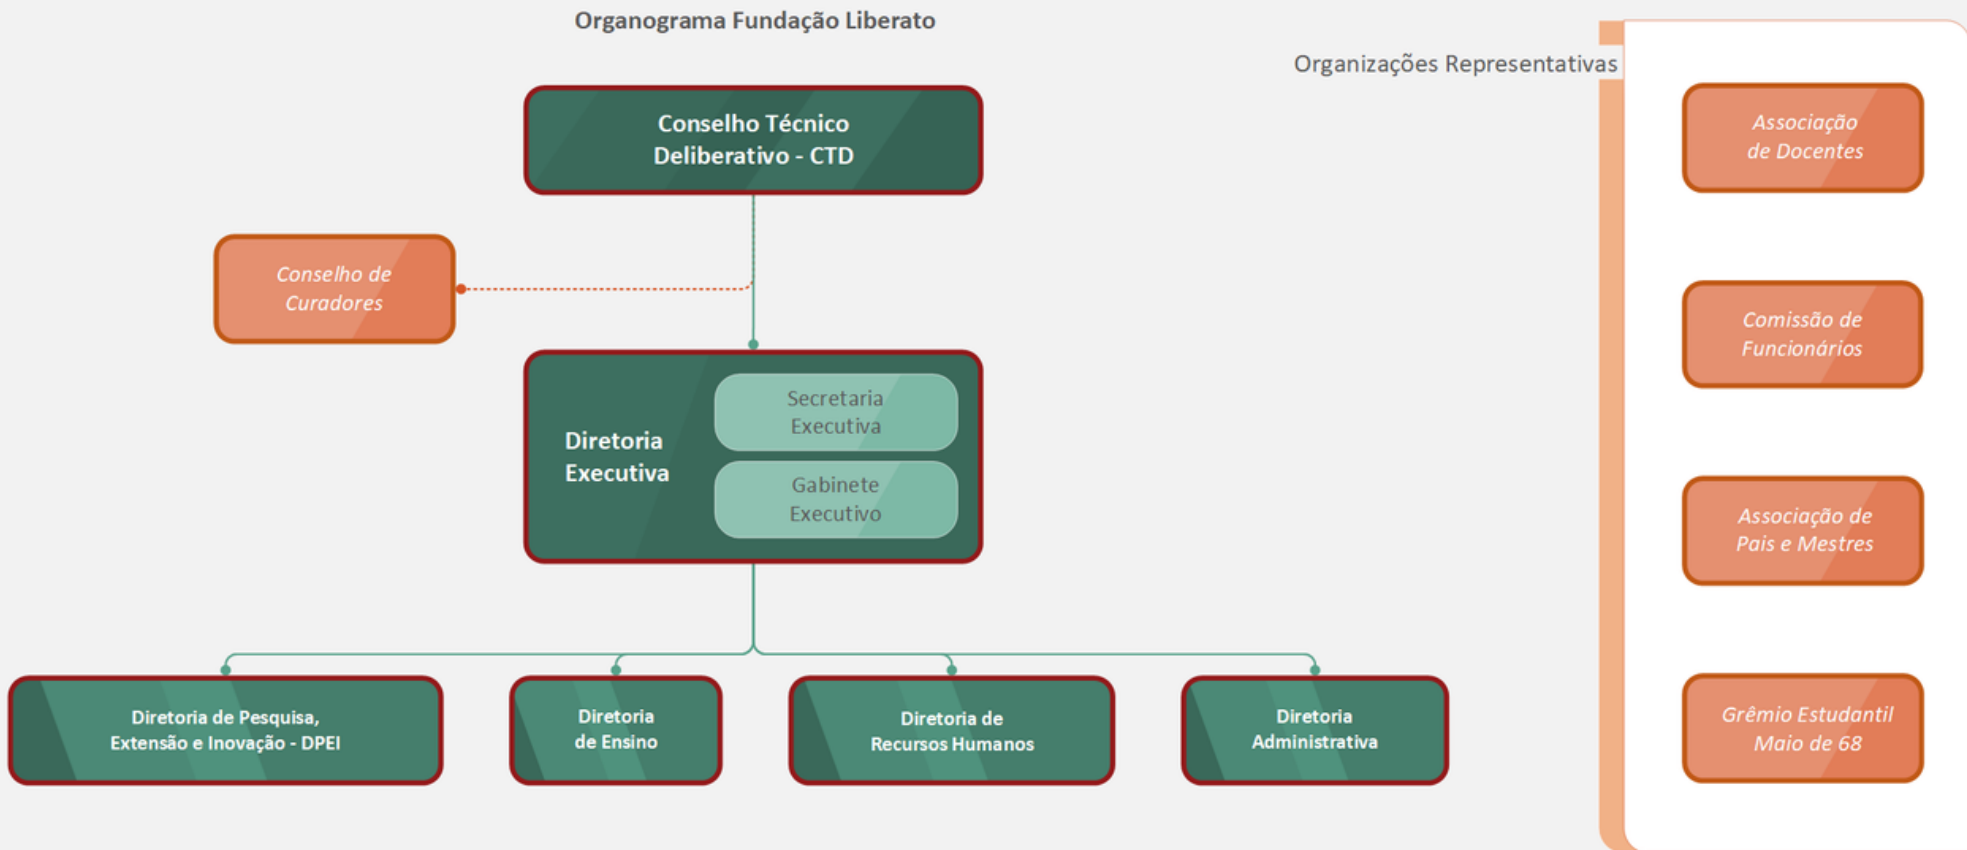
Organograma Fundação Liberato

Conselho Técnico Deliberativo - CTD

Conselho de Curadores

Diretoria Executiva

Secretaria Executiva

Gabinete Executivo

Diretoria de Pesquisa, Extensão e Inovação - DPEI

Diretoria de Ensino

Diretoria de Recursos Humanos

Diretoria Administrativa

Organizações Representativas

Associação de Docentes

Comissão de Funcionários

Associação de Pais e Mestres

Grêmio Estudantil Maio de 68